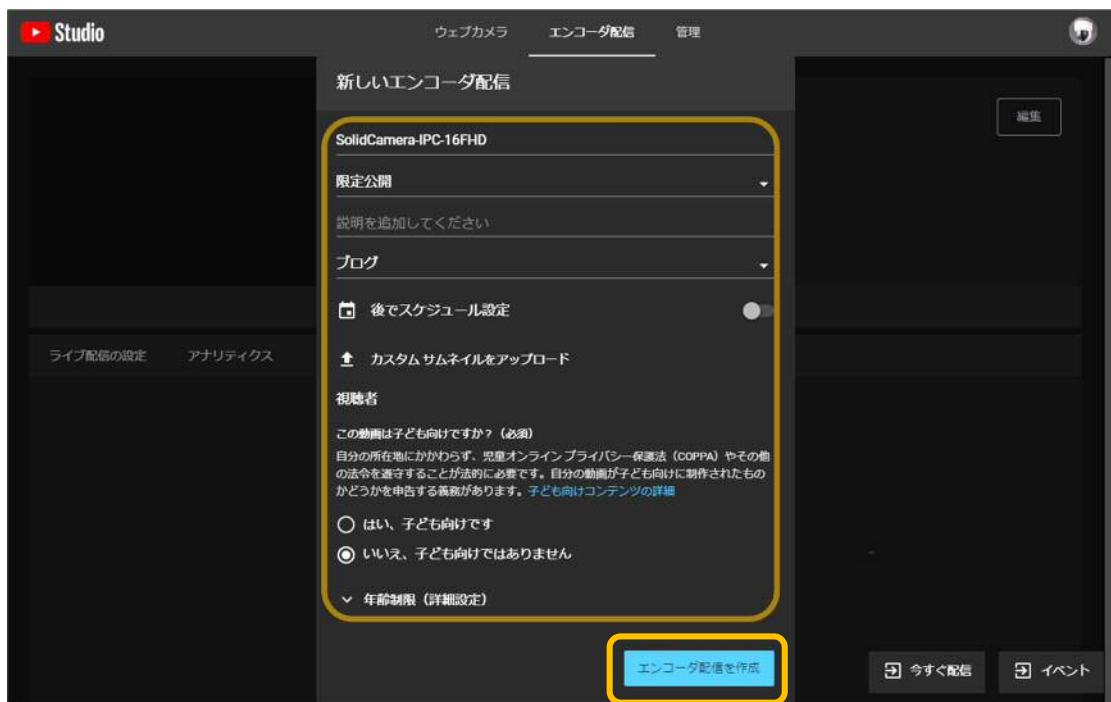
Studio

ウェブカメラ エンコーダ配信 管理

新しいエンコーダ配信

編集

SolidCamera-IPC-16FHD

限定公開

説明を追加してください

ブログ

後でスケジュール設定

カスタム サムネイルをアップロード

ライブ配信の設定 アナリティクス

視聴者

この動画は子ども向けですか？（必須）

自分の所在地にかかわらず、児童オンライン プライバシー保護法（COPPA）やその他の法令を遵守することが法的に必要です。自分の動画が子ども向けに制作されたものかどうかを申告する義務があります。子ども向けコンテンツの詳細

はい、子ども向けです

いいえ、子ども向けではありません

年齢制限（詳細設定）

エンコーダ配信を作成

今すぐ配信

イベント